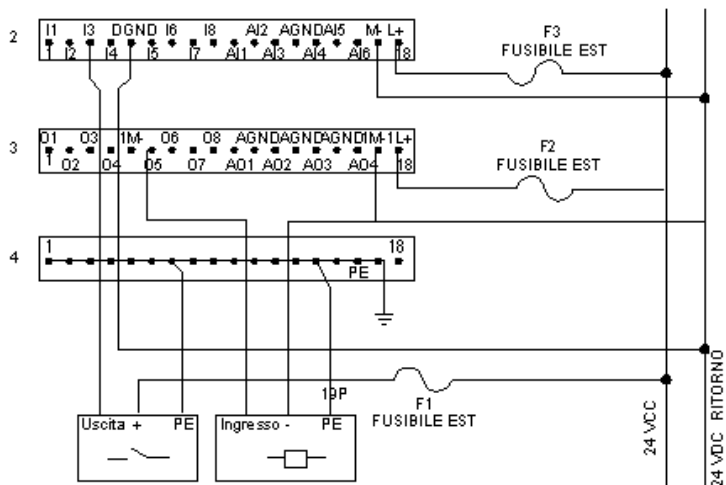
2
I1 I3 DGND I6 I8 AI2 AGNDAI5 M- L+
1 I2 I4 I5 I7 AI1 AI3 AI4 AI6 18
F3
FUSIBILE EST

3
01 03 1M- 06 08 AGNDAGNDAGND1M-1L+
1 02 04 05 07 A01 A02 A03 A04 18
F2
FUSIBILE EST

4
1 18
PE

19P
F1
FUSIBILE EST

Uscita + PE
Ingresso - PE

24 VCC
24 VDC RITORNO